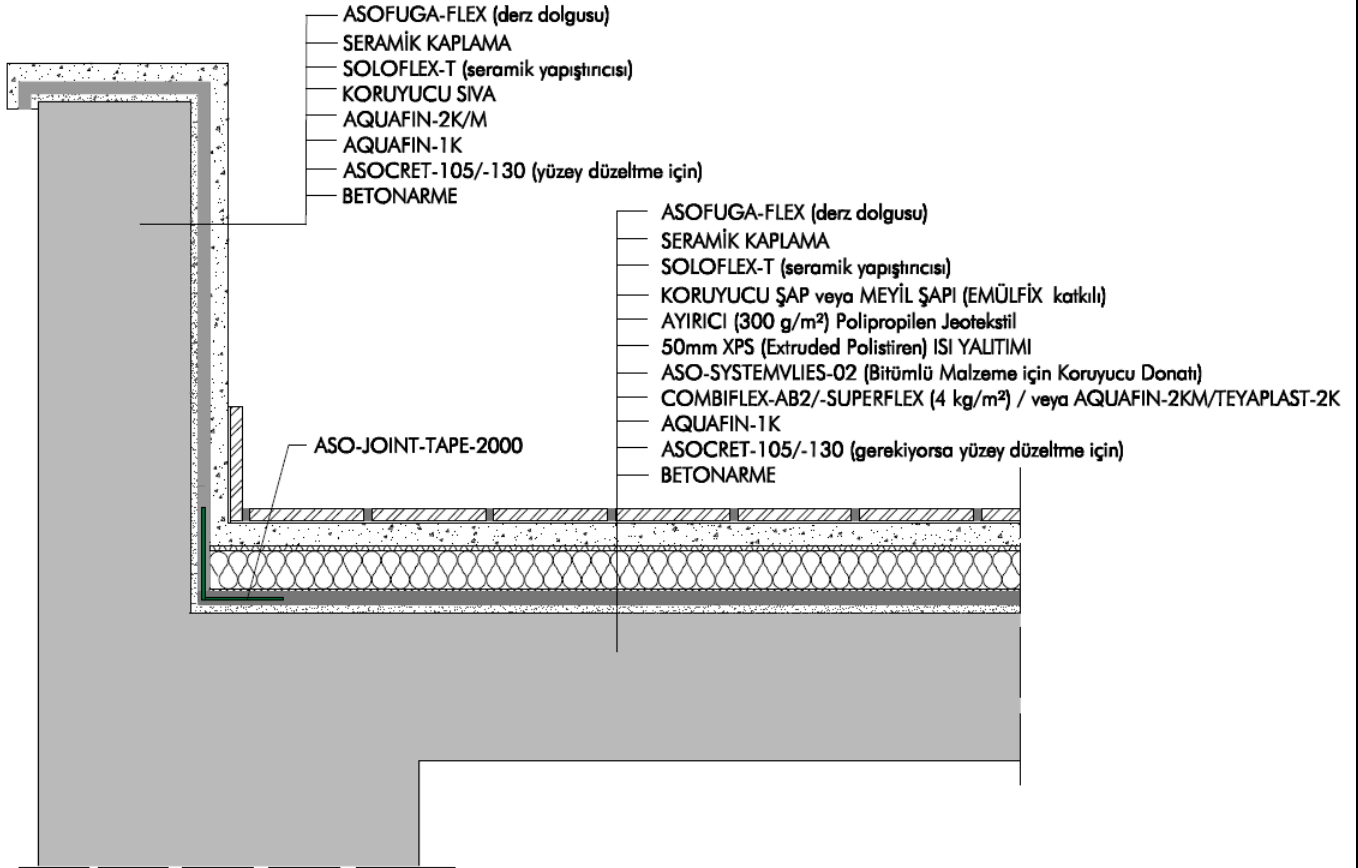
ASOFUGA-FLEX (derz dolgusu)
SERAMİK KAPLAMA
SOLOFLEX-T (seramik yapıştırıcısı)
KORUYUCU SIVA
AQUAFIN-2K/M
AQUAFIN-1K
ASOCRET-105/-130 (yüzey düzeltme için)
BETONARME

ASOFUGA-FLEX (derz dolgusu)
SERAMİK KAPLAMA
SOLOFLEX-T (seramik yapıştırıcısı)
KORUYUCU ŞAP veya MEYİL ŞAPI (EMÜLFİX katkılı)
AYIRICI (300 g/m²) Polipropilen Jeotekstil
50mm XPS (Extruded Polistiren) ISI YALITIMI
ASO-SYSTEMVLIES-02 (Bitümlü Malzeme için Koruyucu Donatı)
COMBIFLEX-AB2/-SUPERFLEX (4 kg/m²) / veya AQUAFIN-2KM/TEYAPLAST-2K
AQUAFIN-1K
ASOCRET-105/-130 (gerekiyorsa yüzey düzeltme için)
BETONARME

ASO-JOINT-TAPE-2000